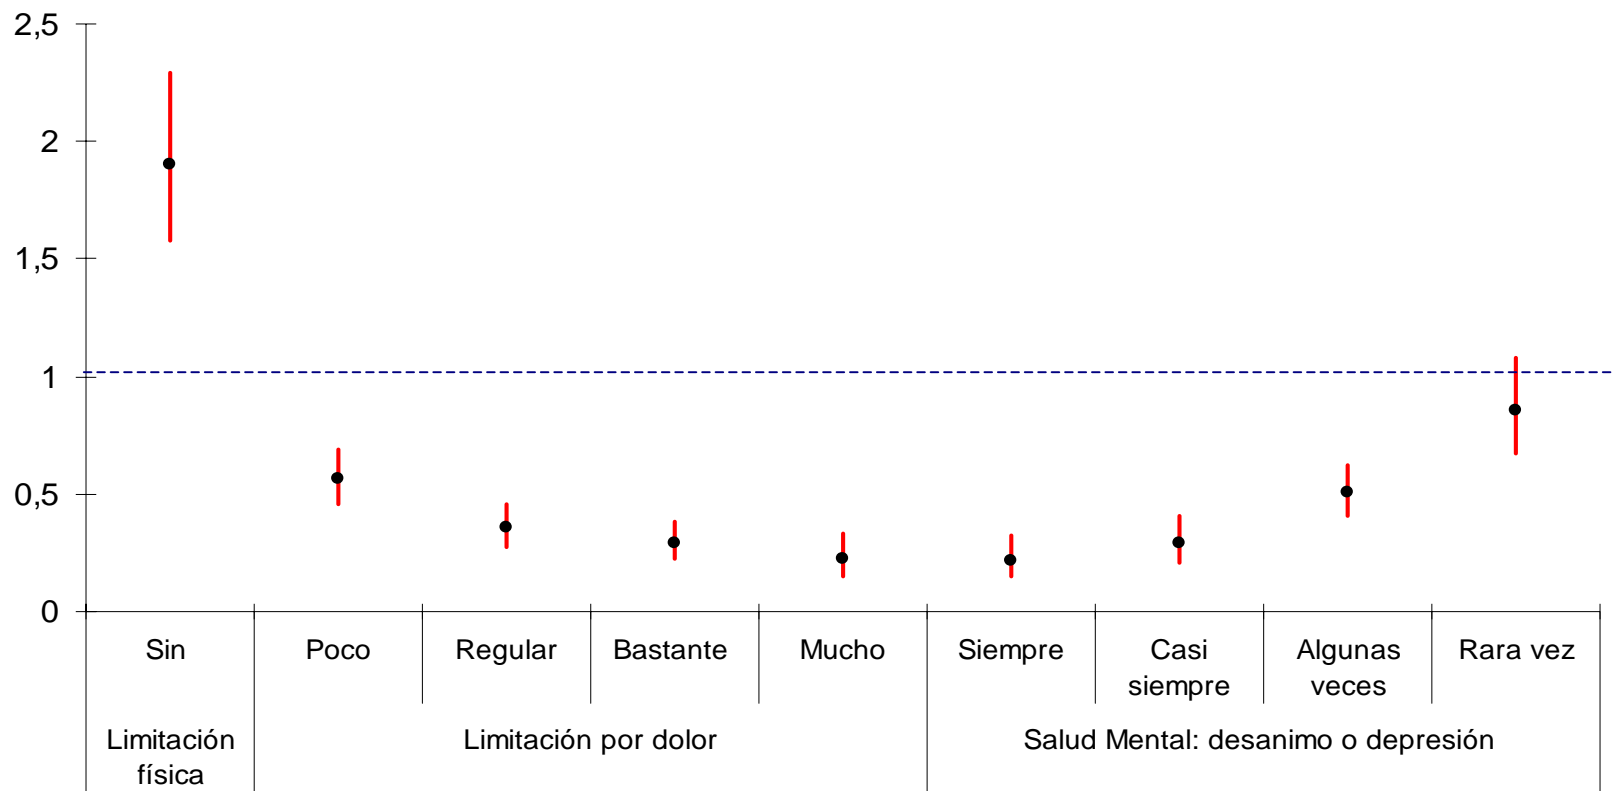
2,5
2
1,5
1
0,5
0

| Sin | Poco | Regular | Bastante | Mucho | Siempre | Casi siempre | Algunas veces | Rara vez |
|---|---|---|---|---|---|---|---|---|
| Limitación física | Limitación por dolor | | | | Salud Mental: desanimo o depresión | | | |